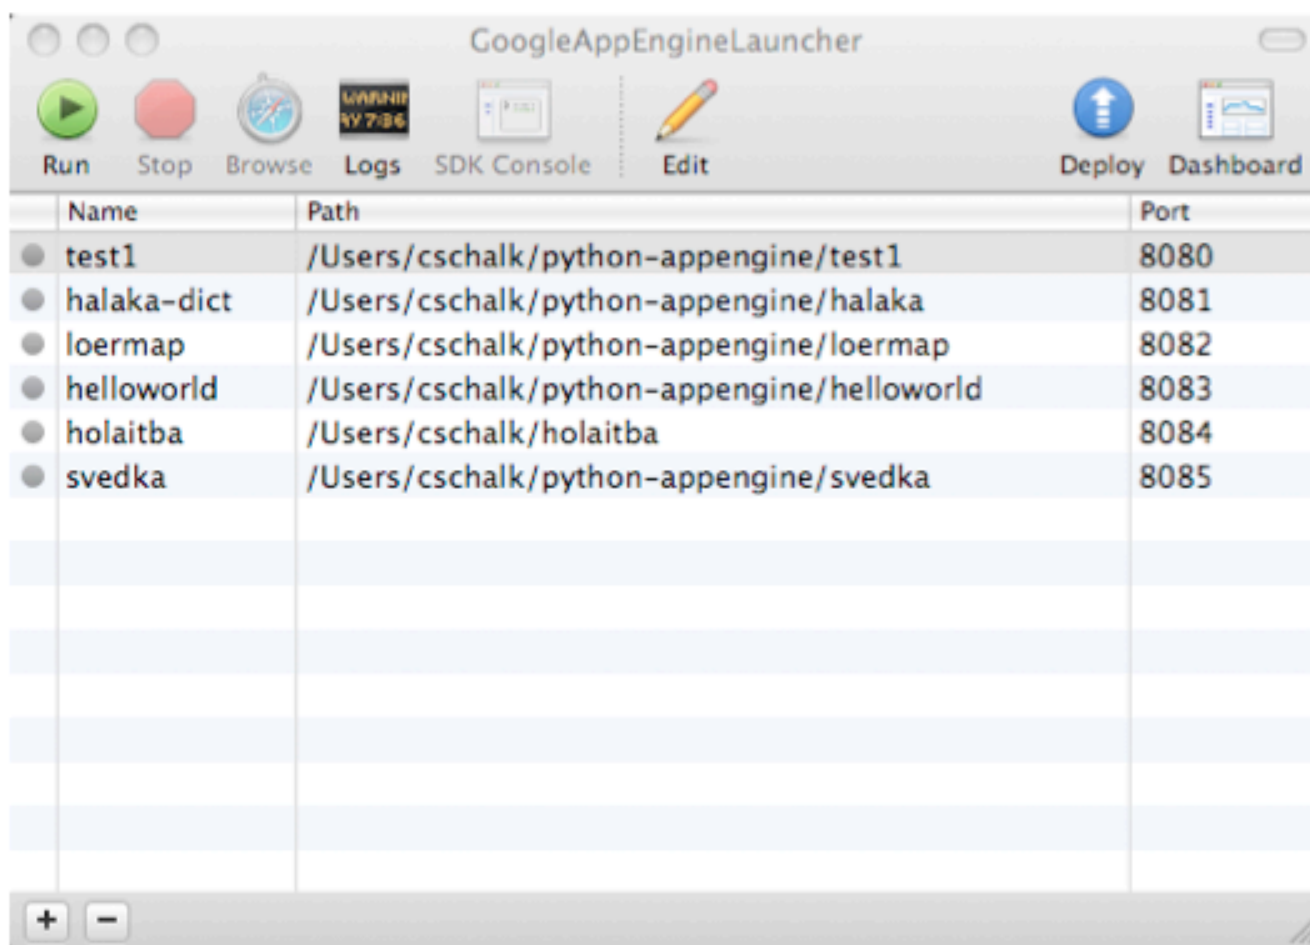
GoogleAppEngineLauncher

WARNI AY 7:36

Run Stop Browse Logs SDK Console Edit Deploy Dashboard

| Name | Path | Port |
|---|---|---|
| test1 | /Users/cschalk/python-appengine/test1 | 8080 |
| halaka-dict | /Users/cschalk/python-appengine/halaka | 8081 |
| loermap | /Users/cschalk/python-appengine/loermap | 8082 |
| helloworld | /Users/cschalk/python-appengine/helloworld | 8083 |
| holaitba | /Users/cschalk/holaitba | 8084 |
| svedka | /Users/cschalk/python-appengine/svedka | 8085 |

+ −